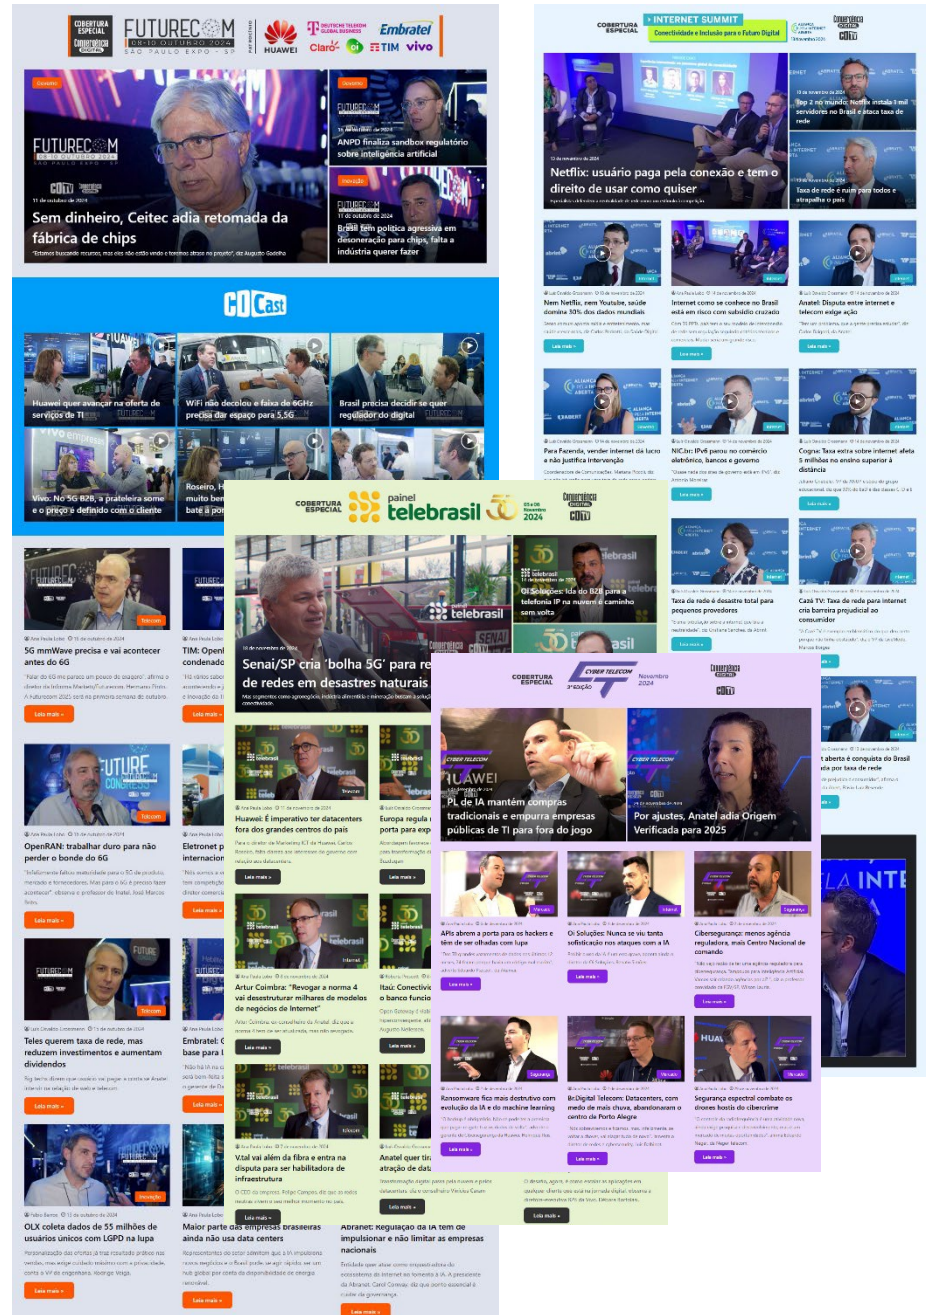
COBERTURA ESPECIAL
FUTURECOM 08-10 OUTUBRO 2024 SÃO PAULO EXPO - SP
HUAWEI
DEUTSCHE TELEKOM GLOBAL BUSINESS
Embratel
Claro
TIM
vivo

Governo
FUTURECOM
11 de outubro de 2024
Sem dinheiro, Ceitec adia retomada da fábrica de chips
"Estamos buscando recursos, mas eles não estão vindo e tornamos atraso no projeto", diz Augusto Gadelha

Governo
ANPD finaliza sandbox regulatório sobre inteligência artificial

Inovação
11 de outubro de 2024
Brasil tem política agressiva em desoneração para chips, falta a indústria querer fazer

COCast
Huawei quer avançar na oferta de serviços de TI
WiFi não decolou e faixa de 6GHz precisa dar espaço para 5,5G
Brasil precisa decidir se quer regulador do digital
Vivo: No 5G B2B, a prateleira some e o preço é definido com o cliente
Roseiro, H muito ben bate a po

Telecom
5G mmWave precisa e vai acontecer antes do 6G
Leia mais
TIM: Openl condenado
Leia mais

Telecom
OpenRAN: trabalhar duro para não perder o bonde do 6G
Leia mais
Eletronet p internacion
Leia mais

Telecom
Teles querem taxa de rede, mas reduzem investimentos e aumentam dividendos
Leia mais
Embratel: c base para l
Leia mais

Inovação
OLX coleta dados de 55 milhões de usuários únicos com LGPD na lupa
Leia mais
Maior parte das empresas brasileiras ainda não usa data centers
Leia mais

COBERTURA ESPECIAL
INTERNET SUMMIT
Conectividade e Inclusão para o Futuro Digital
13 novembro 2024
13 de novembro de 2024
Netflix: usuário paga pela conexão e tem o direito de usar como quiser
Top 2 no mundo: Netflix instala 1 mil servidores no Brasil e ataca taxa de rede
Taxa de rede é ruim para todos e atrapalha o país

Nem Netflix, nem Youtube, saúde domina 30% dos dados mundiais
Leia mais
Internet como se conhece no Brasil está em risco com subsídio cruzado
Leia mais
Anatel: Disputa entre internet e telecom exige ação
Leia mais

Para Fazenda, vender internet dá lucro e não justifica intervenção
NIC.br: IPv6 parou no comércio eletrônico, bancos e governo
Leia mais
Cogna: Taxa extra sobre internet afeta 5 milhões no ensino superior à distância
Leia mais

Taxa de rede é desastre total para pequenos provedores
Leia mais
Cade TV: Taxa de rede para internet cria barreira prejudicial ao consumidor
Leia mais
aberta é conquista do Brasil para por taxa de rede
Leia mais

COBERTURA ESPECIAL
painel telebrasil
05 e 06 Novembro 2024
10 de novembro de 2024
Senai/SP cria 'bolha 5G' para re de redes em desastres naturais
OI Soluções: Ida do B2B para a telefonia IP na nuvem é caminho sem volta

Huawei: É imperativo ter datacenters fora dos grandes centros do país
Leia mais
Europa regula porta para exp
Leia mais

Artur Coimbra: "Revogar a norma 4 vai desestruturar milhares de modelos de negócios de Internet"
Leia mais
Itaú: Conectivi o banco funcio
Leia mais

V.tal vai além da fibra e entra na disputa para ser habilitadora de infraestrutura
Leia mais
Anatel quer tir atração de data
Leia mais

Abranet: Regulação da IA tem de impulsionar e não limitar as empresas nacionais
Leia mais
Leia mais

COBERTURA ESPECIAL
CYBER TELECOM 3ª edição
Novembro 2024
PL de IA mantém compras tradicionais e empurra empresas públicas de TI para fora do jogo
Por ajustes, Anatel adia Origem Verificada para 2025

APIs abrem a porta para os hackers e têm de ser olhadas com lupa
Leia mais
Oi Soluções: Nunca se viu tanta sofisticação nos ataques com a IA
Leia mais
Cibersegurança: menos agência reguladora, mais Centro Nacional de comando
Leia mais

Ransomware fica mais destrutivo com evolução da IA e do machine learning
Leia mais
BeDigital Telecom: Datacenters, com medo de mais chuva, abandonaram o centro de Porto Alegre
Leia mais
Segurança espectral combate os drones hostis do cibercrime
Leia mais